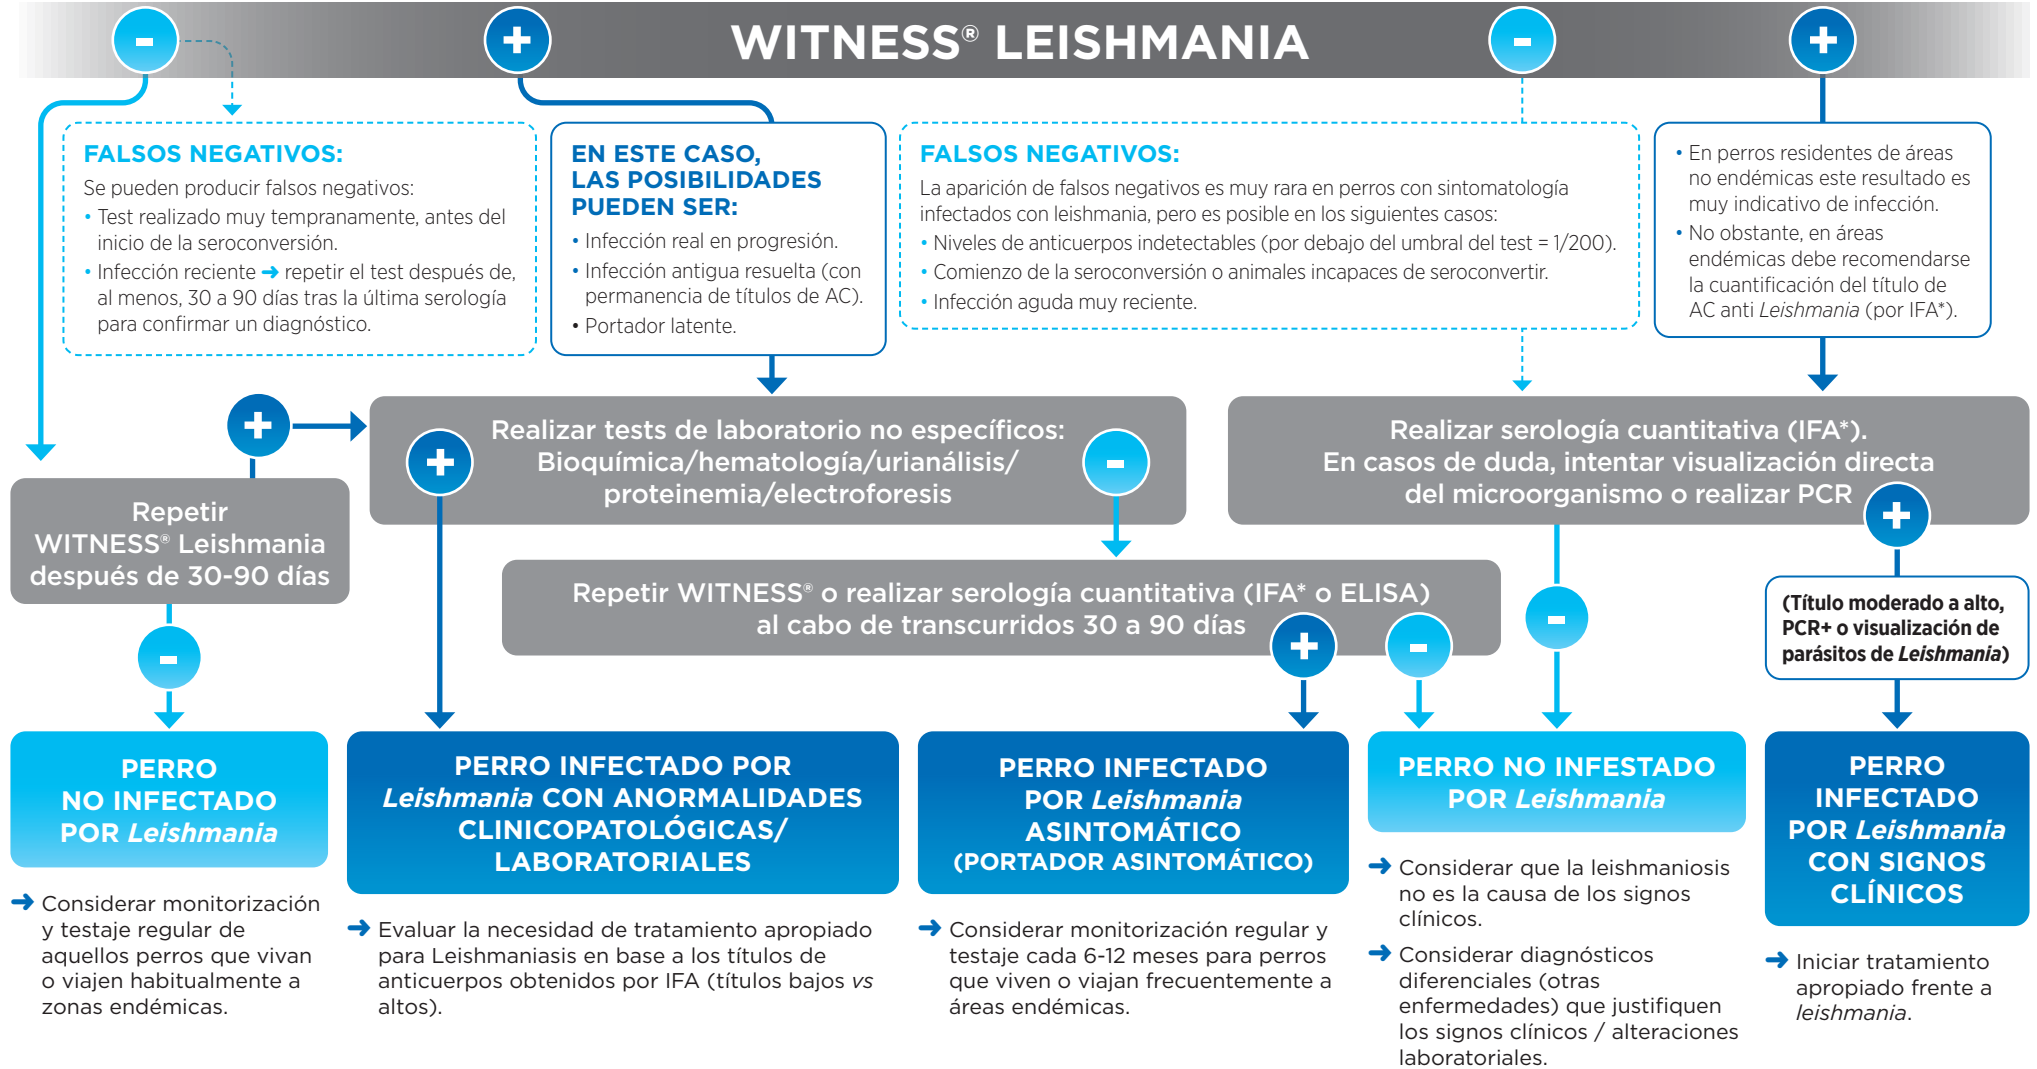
WITNESS® LEISHMANIA

-

+

-

+

FALSOS NEGATIVOS:
Se pueden producir falsos negativos:
• Test realizado muy tempranamente, antes del inicio de la seroconversión.
• Infección reciente → repetir el test después de, al menos, 30 a 90 días tras la última serología para confirmar un diagnóstico.

EN ESTE CASO, LAS POSIBILIDADES PUEDEN SER:
• Infección real en progresión.
• Infección antigua resuelta (con permanencia de títulos de AC).
• Portador latente.

FALSOS NEGATIVOS:
La aparición de falsos negativos es muy rara en perros con sintomatología infectados con leishmania, pero es posible en los siguientes casos:
• Niveles de anticuerpos indetectables (por debajo del umbral del test = 1/200).
• Comienzo de la seroconversión o animales incapaces de seroconvertir.
• Infección aguda muy reciente.

• En perros residentes de áreas no endémicas este resultado es muy indicativo de infección.
• No obstante, en áreas endémicas debe recomendarse la cuantificación del título de AC anti Leishmania (por IFA*).

+

Realizar tests de laboratorio no específicos: Bioquímica/hematología/urianálisis/ proteinemia/electroforesis

+

-

Realizar serología cuantitativa (IFA*). En casos de duda, intentar visualización directa del microorganismo o realizar PCR

+

Repetir WITNESS® Leishmania después de 30-90 días

Repetir WITNESS® o realizar serología cuantitativa (IFA* o ELISA) al cabo de transcurridos 30 a 90 días

+

-

-

(Título moderado a alto, PCR+ o visualización de parásitos de Leishmania)

-

PERRO NO INFECTADO POR Leishmania

→ Considerar monitorización y testaje regular de aquellos perros que vivan o viajen habitualmente a zonas endémicas.

PERRO INFECTADO POR Leishmania CON ANORMALIDADES CLINICOPATOLÓGICAS/ LABORATORIALES

→ Evaluar la necesidad de tratamiento apropiado para Leishmaniasis en base a los títulos de anticuerpos obtenidos por IFA (títulos bajos vs altos).

PERRO INFECTADO POR Leishmania ASINTOMÁTICO (PORTADOR ASINTOMÁTICO)

→ Considerar monitorización regular y testaje cada 6-12 meses para perros que viven o viajan frecuentemente a áreas endémicas.

PERRO NO INFESTADO POR Leishmania

→ Considerar que la leishmaniosis no es la causa de los signos clínicos.
→ Considerar diagnósticos diferenciales (otras enfermedades) que justifiquen los signos clínicos / alteraciones laboratoriales.

PERRO INFECTADO POR Leishmania CON SIGNOS CLÍNICOS

→ Iniciar tratamiento apropiado frente a leishmania.